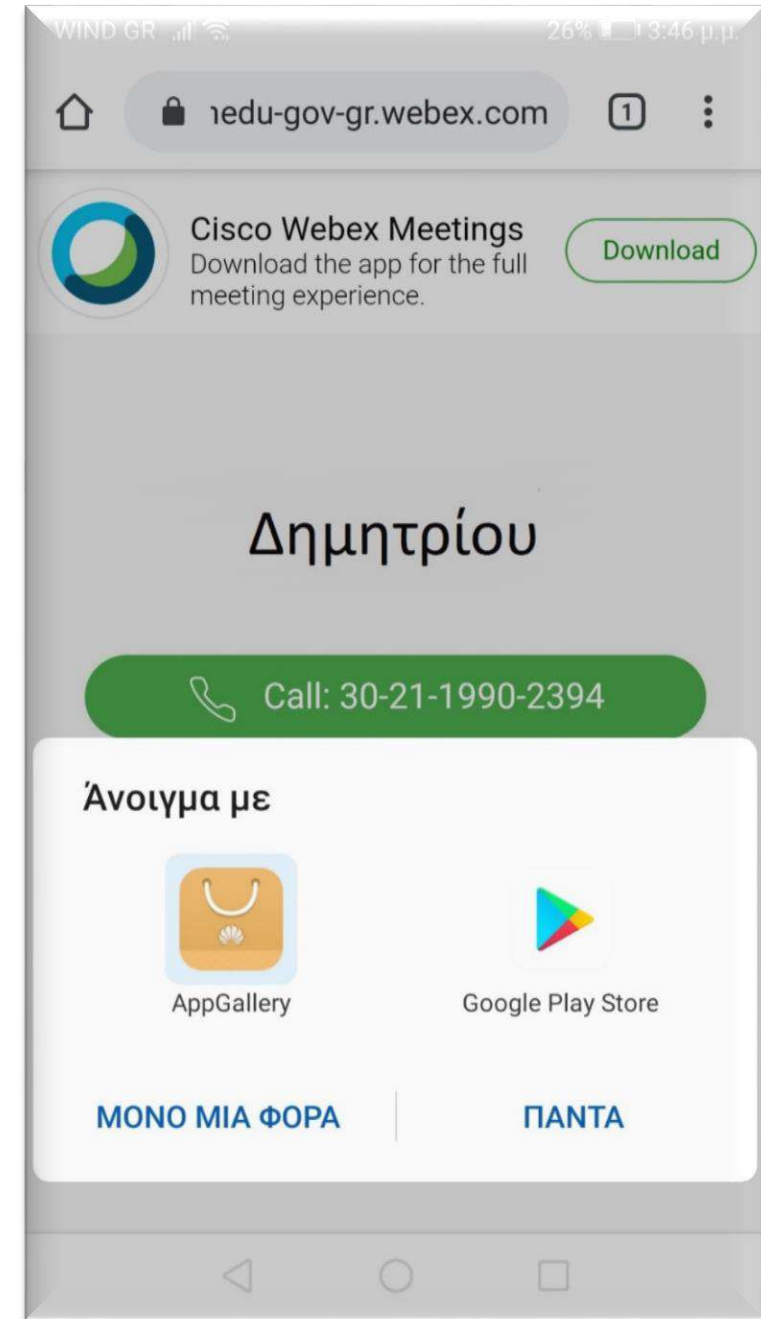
WIND GR 26% 3:46 μ.μ.

ıedu-gov-gr.webex.com 1

Cisco Webex Meetings
Download the app for the full meeting experience.

Download

Δημητρίου

Call: 30-21-1990-2394

Άνοιγμα με

AppGallery

Google Play Store

ΜΟΝΟ ΜΙΑ ΦΟΡΑ

ΠΑΝΤΑ